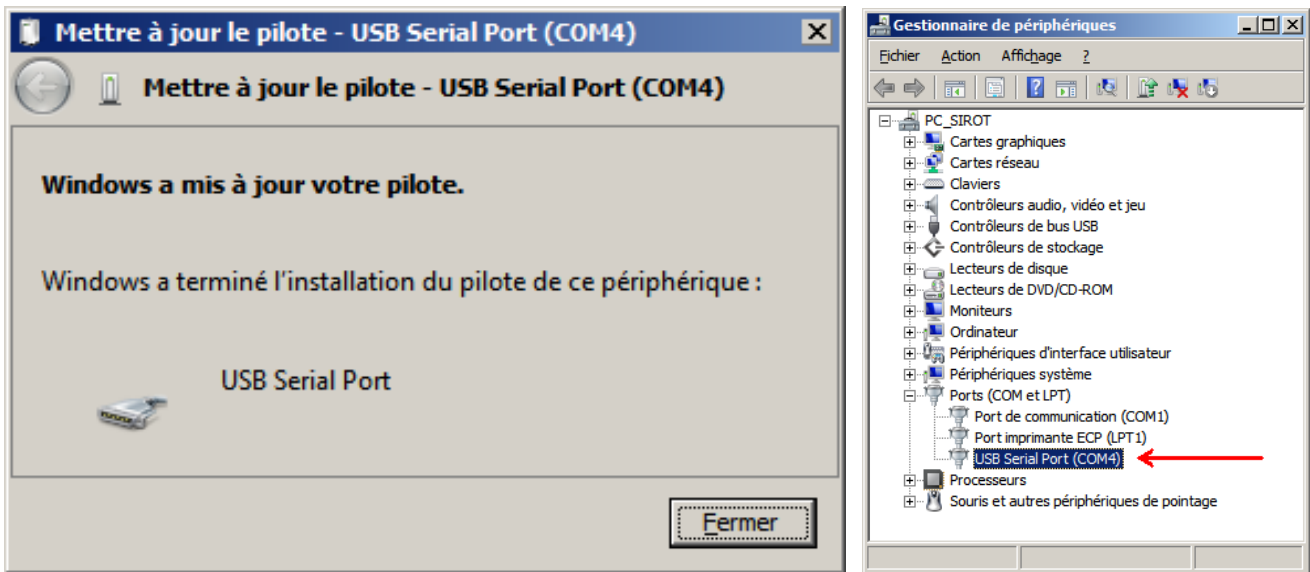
Mettre à jour le pilote - USB Serial Port (COM4)

Mettre à jour le pilote - USB Serial Port (COM4)

Windows a mis à jour votre pilote.

Windows a terminé l'installation du pilote de ce périphérique :

USB Serial Port

Fermer

Gestionnaire de périphériques

Fichier Action Affichage ?

PC_SIROT
Cartes graphiques
Cartes réseau
Claviers
Contrôleurs audio, vidéo et jeu
Contrôleurs de bus USB
Contrôleurs de stockage
Lecteurs de disque
Lecteurs de DVD/CD-ROM
Moniteurs
Ordinateur
Périphériques d'interface utilisateur
Périphériques système
Ports (COM et LPT)
Port de communication (COM1)
Port imprimante ECP (LPT1)
USB Serial Port (COM4)
Processeurs
Souris et autres périphériques de pointage